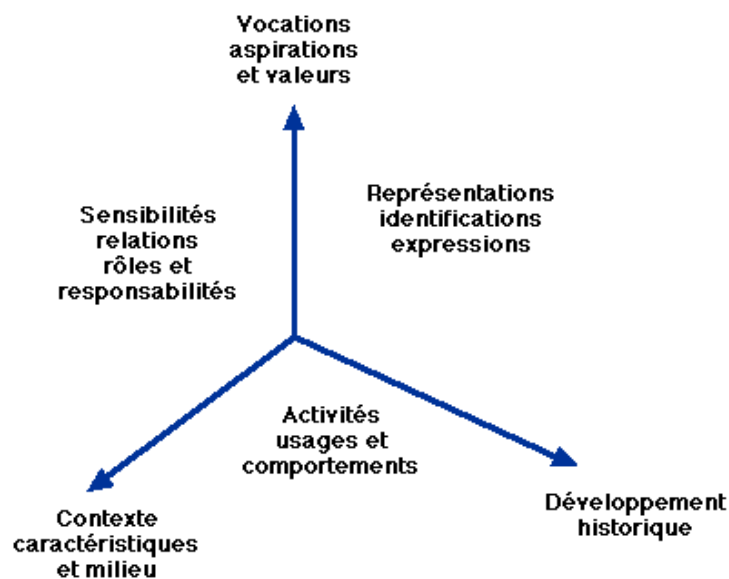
Vocations
aspirations
et valeurs

Sensibilités
relations
rôles et
responsabilités

Représentations
identifications
expressions

Activités
usages et
comportements

Contexte
caractéristiques
et milieu

Développement
historique